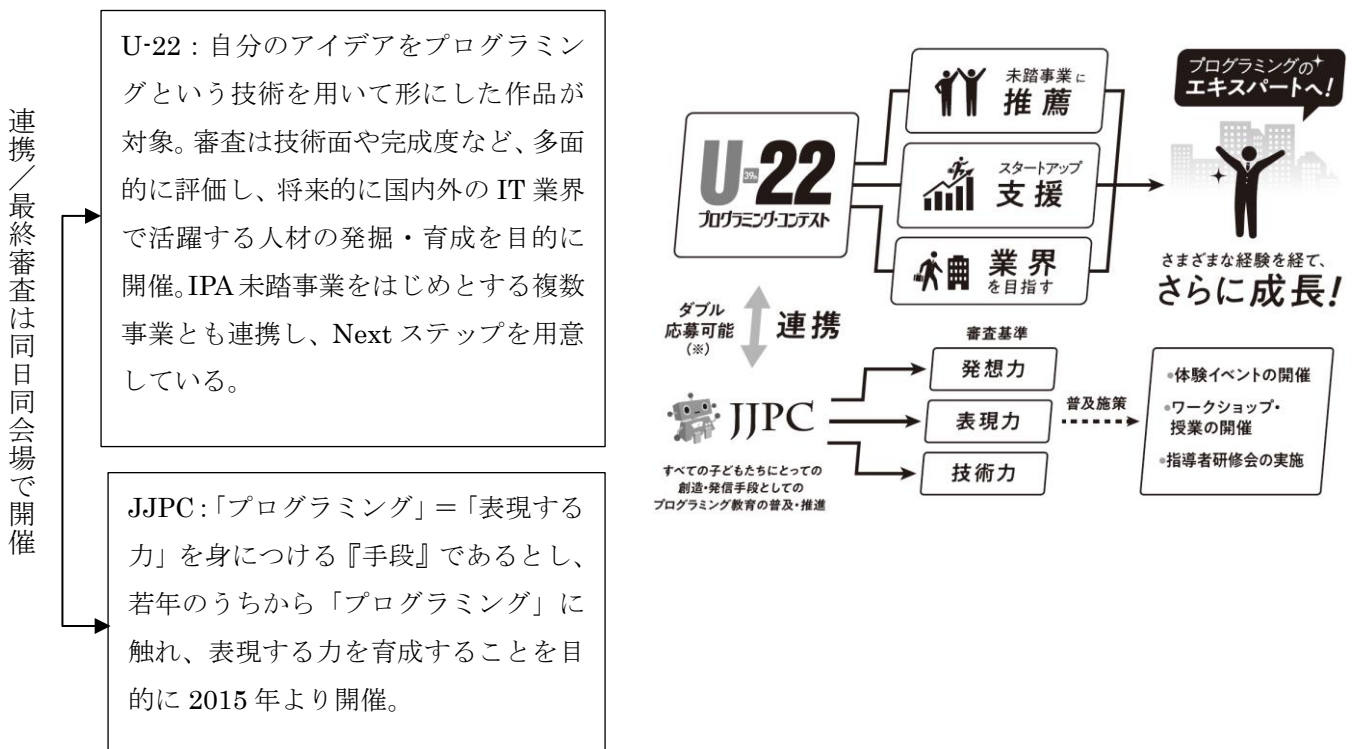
連携／最終審査は同日同会場で開催

U-22：自分のアイデアをプログラミングという技術を用いて形にした作品が対象。審査は技術面や完成度など、多面的に評価し、将来的に国内外の IT 業界で活躍する人材の発掘・育成を目的に開催。IPA 未踏事業をはじめとする複数事業とも連携し、Next ステップを用意している。

JJPC：「プログラミング」＝「表現する力」を身につける『手段』であるとし、若年のうちから「プログラミング」に触れ、表現する力を育成することを目的に 2015 年より開催。

U-22 プログラミング・コンテスト

未踏事業に推薦

スタートアップ支援

業界を目指す

プログラミングのエキスパートへ!

さまざまな経験を経て、さらに成長!

ダブル応募可能（※）

連携

JJPC

すべての子どもたちにとっての創造・発信手段としてのプログラミング教育の普及・推進

審査基準

発想力

表現力

技術力

普及施策

•体験イベントの開催
•ワークショップ・授業の開催
•指導者研修会の実施